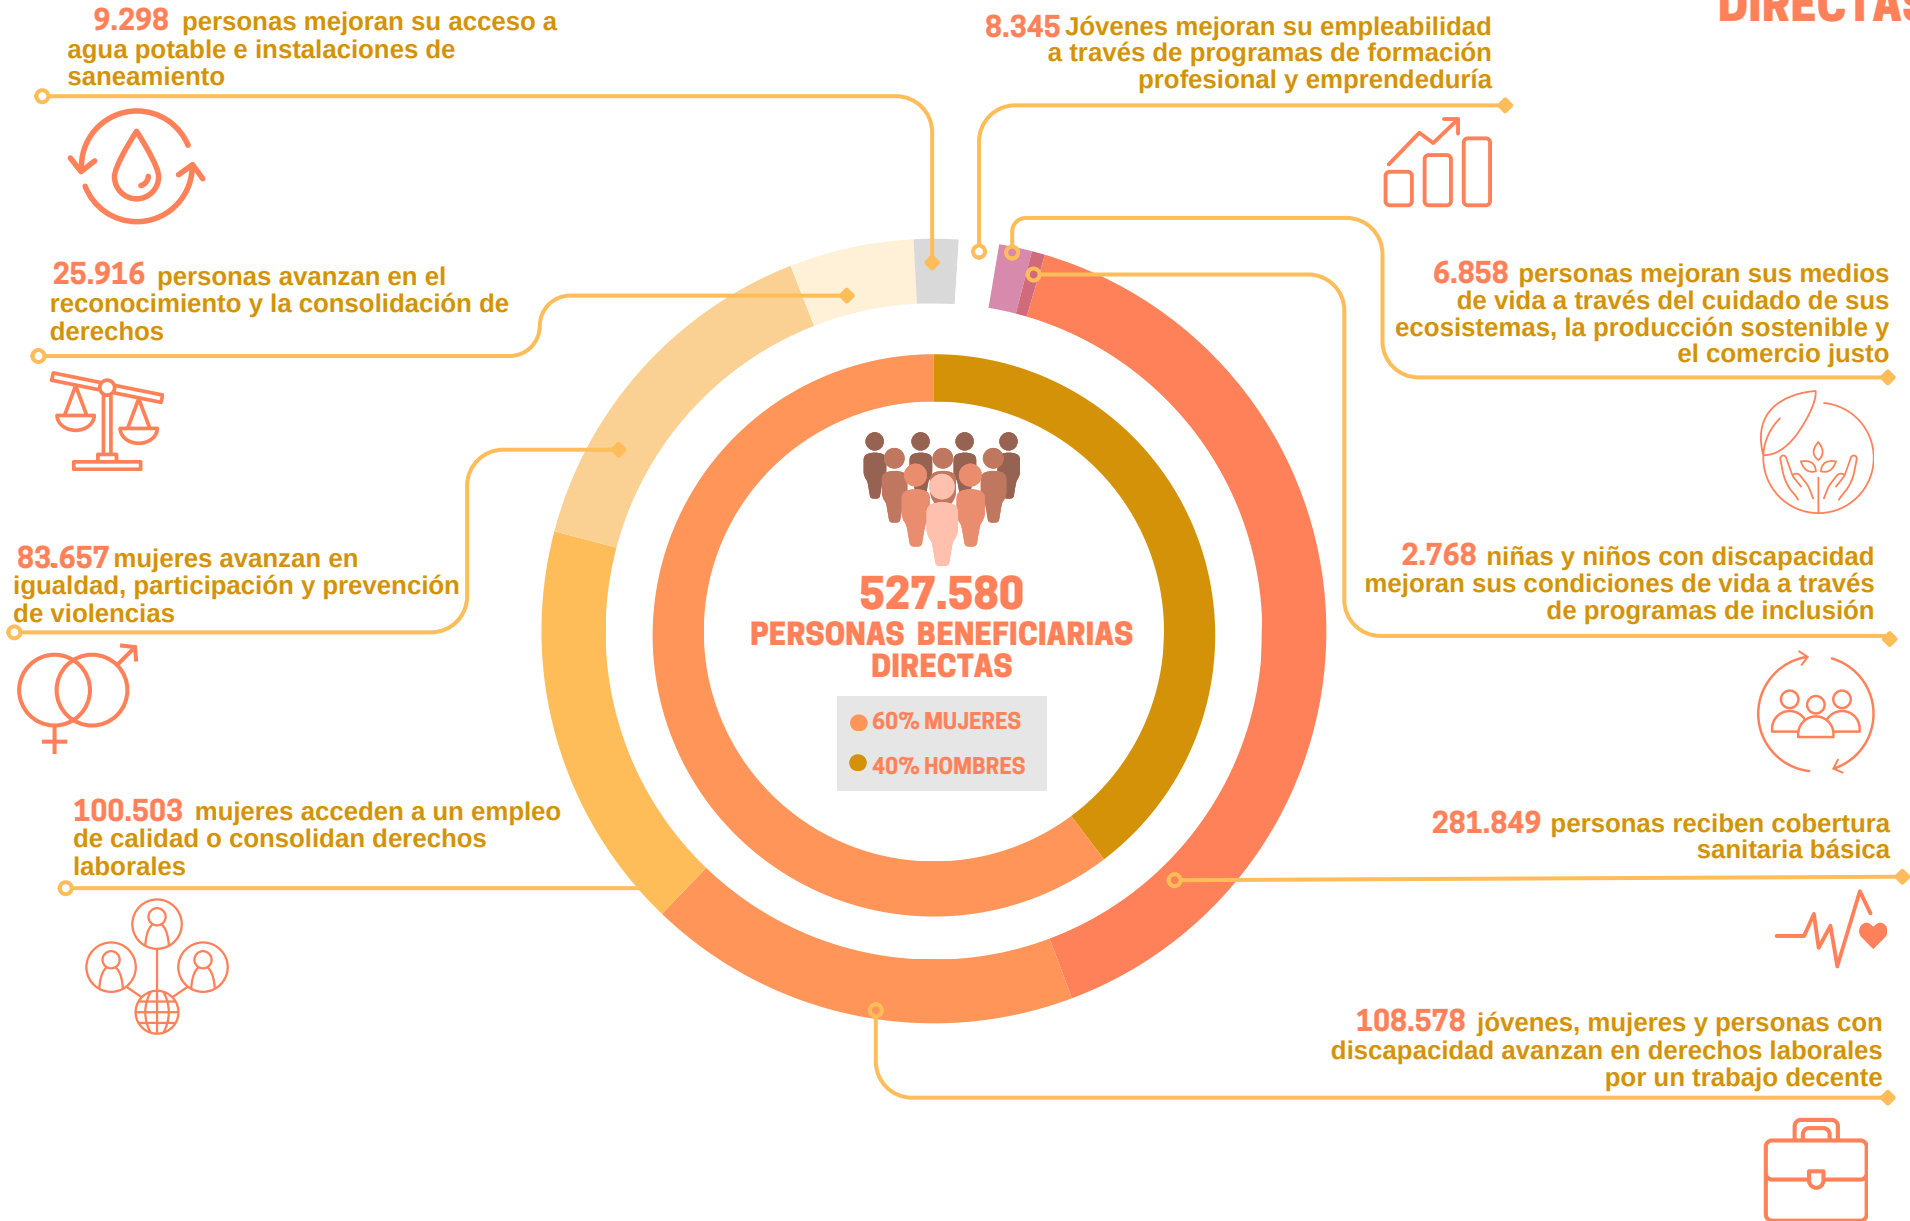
DIRECTAS

9.298 personas mejoran su acceso a agua potable e instalaciones de saneamiento

8.345 Jóvenes mejoran su empleabilidad a través de programas de formación profesional y emprendeduría

25.916 personas avanzan en el reconocimiento y la consolidación de derechos

6.858 personas mejoran sus medios de vida a través del cuidado de sus ecosistemas, la producción sostenible y el comercio justo

83.657 mujeres avanzan en igualdad, participación y prevención de violencias

527.580
PERSONAS BENEFICIARIAS DIRECTAS

60% MUJERES
40% HOMBRES

2.768 niñas y niños con discapacidad mejoran sus condiciones de vida a través de programas de inclusión

100.503 mujeres acceden a un empleo de calidad o consolidan derechos laborales

281.849 personas reciben cobertura sanitaria básica

108.578 jóvenes, mujeres y personas con discapacidad avanzan en derechos laborales por un trabajo decente